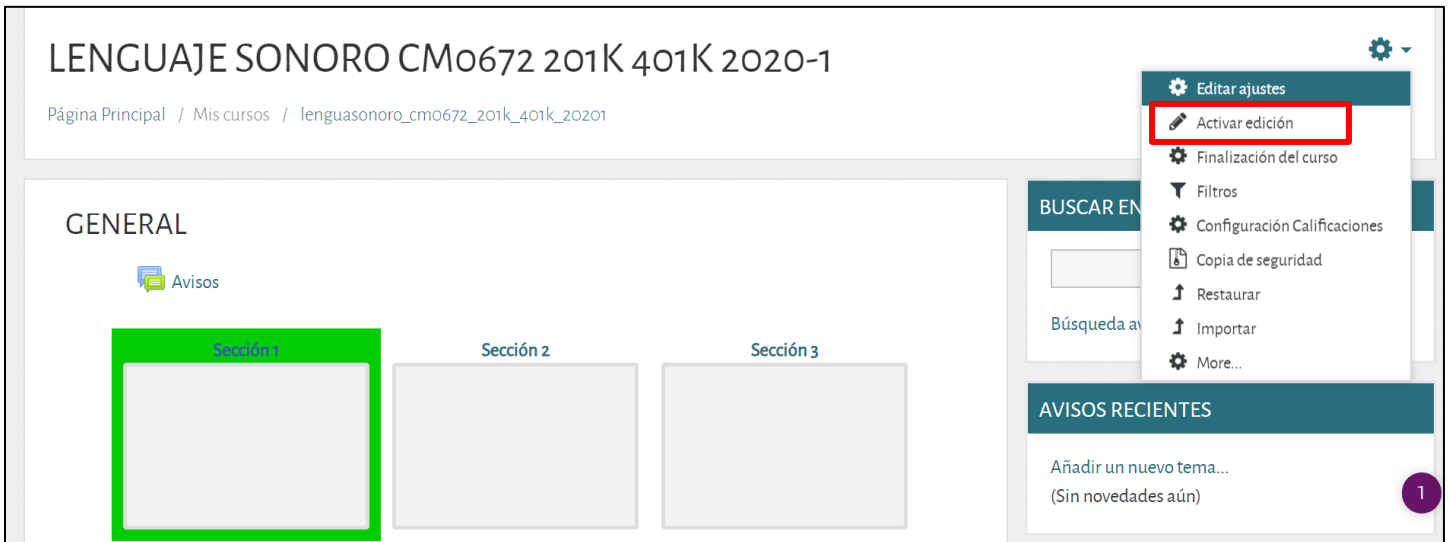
LENGUAJE SONORO CM0672 201K 401K 2020-1

Página Principal / Mis cursos / lenguasonoro_cm0672_201k_401k_20201

Editar ajustes
Activar edición
Finalización del curso
Filtros
Configuración Calificaciones
Copia de seguridad
Restaurar
Importar
More...

GENERAL

Avisos

Sección 1
Sección 2
Sección 3

BUSCAR EN

Búsqueda av

AVISOS RECIENTES

Añadir un nuevo tema...
(Sin novedades aún)

1